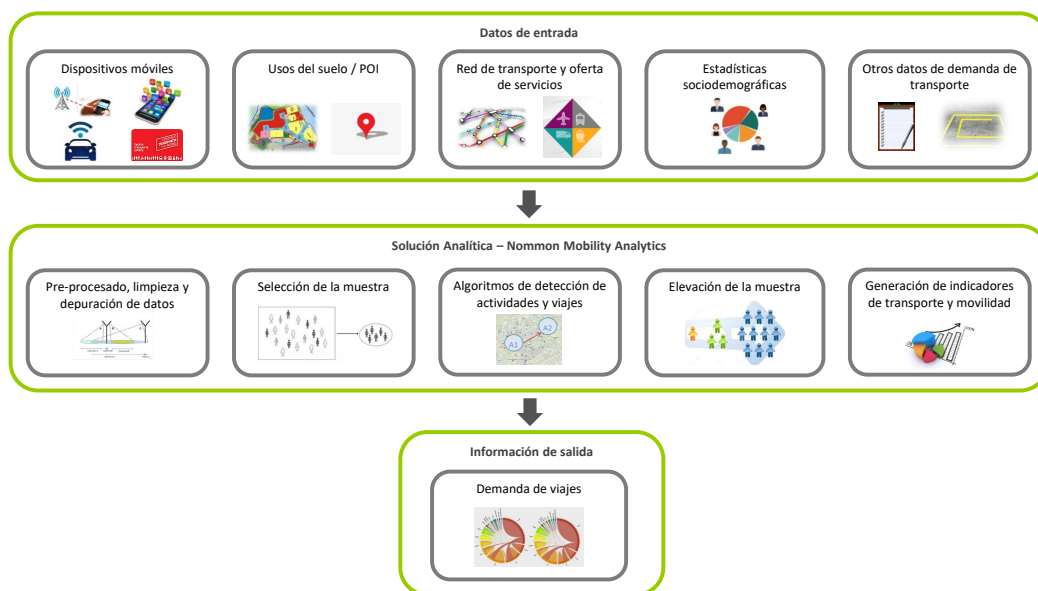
Datos de entrada

Dispositivos móviles

Usos del suelo / POI

Red de transporte y oferta de servicios

Estadísticas sociodemográficas

Otros datos de demanda de transporte

Solución Analítica – Nommon Mobility Analytics

Pre-procesado, limpieza y depuración de datos

Selección de la muestra

Algoritmos de detección de actividades y viajes

A1

A2

Elevación de la muestra

Generación de indicadores de transporte y movilidad

Información de salida

Demanda de viajes